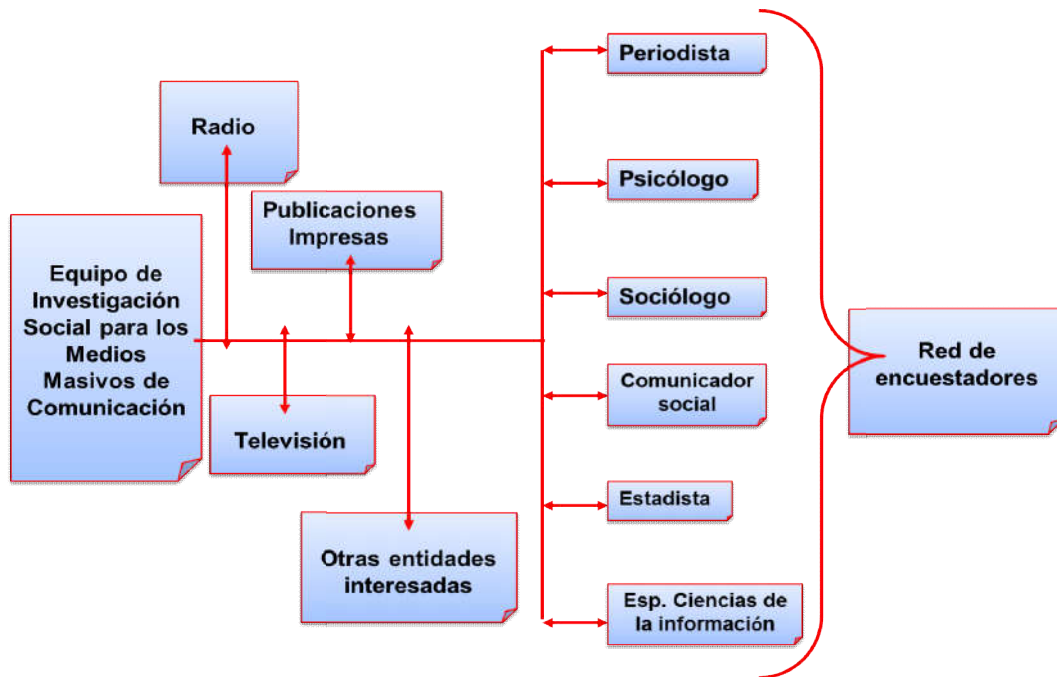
Radio

Publicaciones Impresas

Equipo de Investigación Social para los Medios Masivos de Comunicación

Televisión

Otras entidades interesadas

Periodista

Psicólogo

Sociólogo

Comunicador social

Estadista

Esp. Ciencias de la información

Red de encuestadores